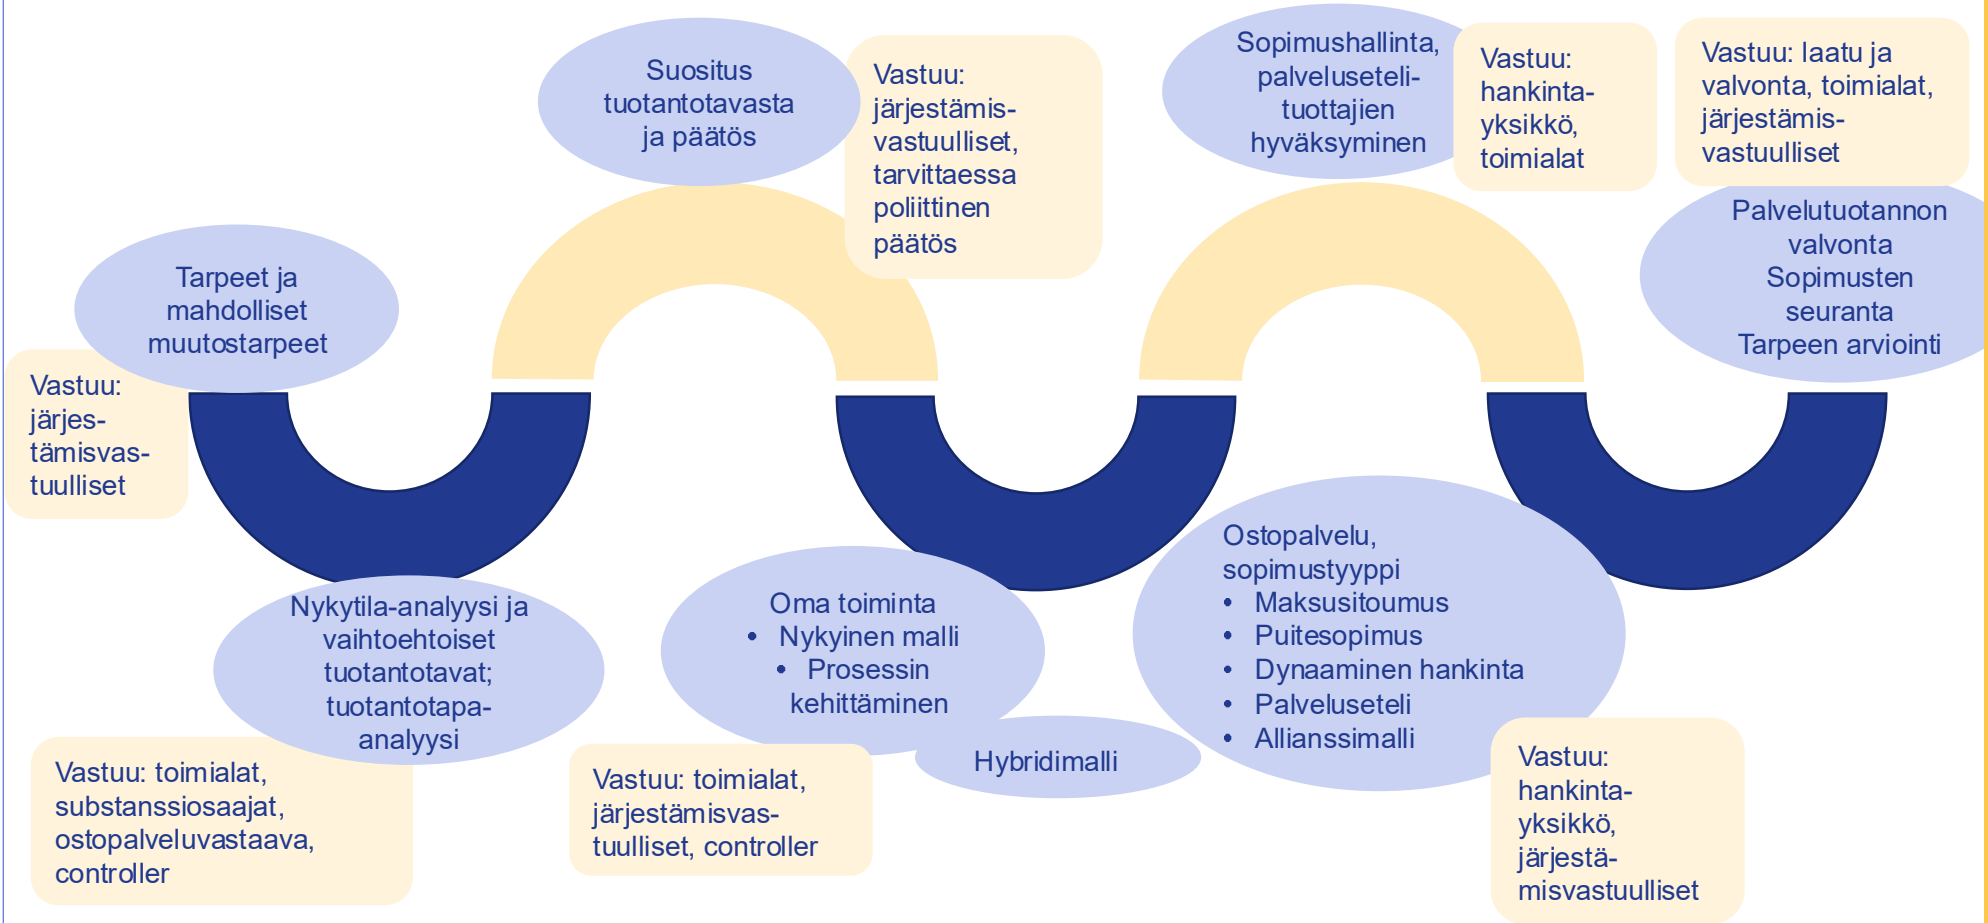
Tarpeet ja mahdolliset muutostarpeet

Vastuu: järjestämisvastuulliset

Nykytila-analyysi ja vaihtoehtoiset tuotantotavat; tuotantotapaanalyysi

Vastuu: toimialat, substanssiosaajat, ostopalveluvastaava, controller

Suositus tuotantotavasta ja päätös

Vastuu: järjestämisvastuulliset, tarvittaessa poliittinen päätös

Oma toiminta
• Nykyinen malli
• Prosessin kehittäminen

Hybridimalli

Vastuu: toimialat, järjestämisvastuulliset, controller

Sopimushallinta, palveluseteli-tuottajien hyväksyminen

Vastuu: hankintayksikkö, toimialat

Ostopalvelu, sopimustyyppi
• Maksusitoumus
• Puitesopimus
• Dynaaminen hankinta
• Palveluseteli
• Allianssimalli

Vastuu: hankintayksikkö, järjestämisvastuulliset

Vastuu: laatu ja valvonta, toimialat, järjestämisvastuulliset

Palvelutuotannon valvonta
Sopimusten seuranta
Tarpeen arviointi